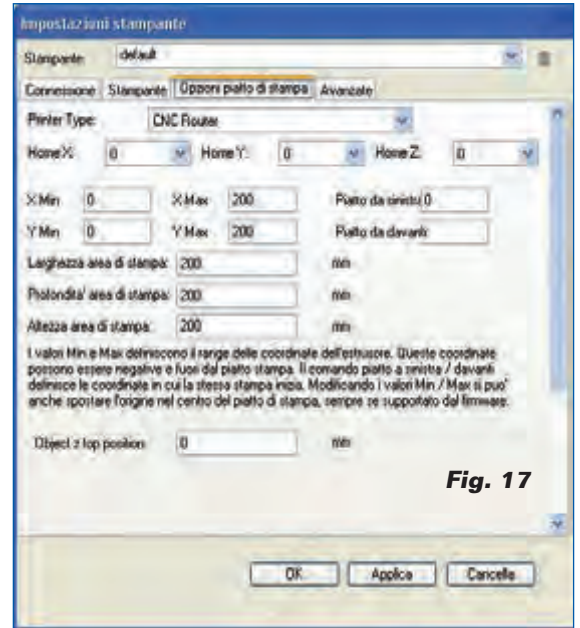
Impostazioni stampante

Stampante: default

Connessione | Stampante | Opzioni piatto di stampa | Avanzate

Printer Type: CNC Router

Home X: 0 Home Y: 0 Home Z: 0

X Min 0 X Max 200 Piatto da sinistra 0

Y Min 0 Y Max 200 Piatto da davanti

Larghezza area di stampa: 200 mm

Profondita' area di stampa: 200 mm

Altezza area di stampa: 200 mm

I valori Min e Max definiscono il range delle coordinate dell'estrusore. Queste coordinate possono essere negative e fuori dal piatto stampa. Il comando piatto a sinistra / davanti definisce le coordinate in cui la stessa stampa inizia. Modificando i valori Min / Max si puo' anche spostare l'origine nel centro del piatto di stampa, sempre se supportato dal firmware.

Object z top position 0 mm

Fig. 17

OK Applica Cancella